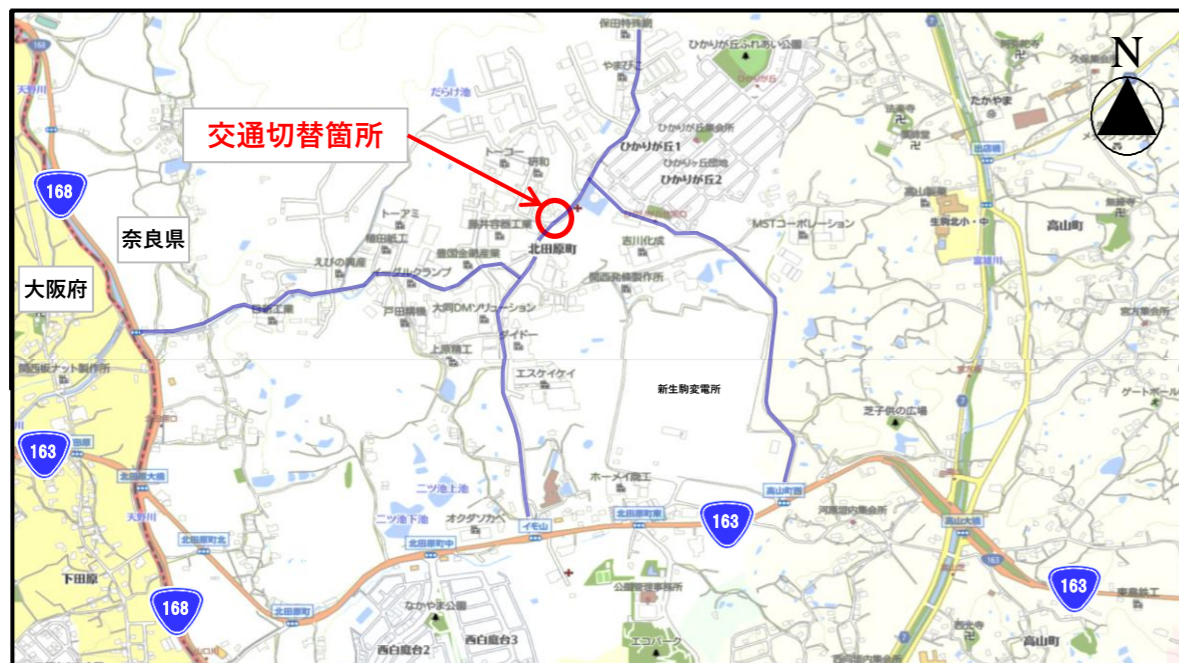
交通切替箇所

N

168
163
168
163
163
163

奈良県
大阪府

保田特殊鋼
ひかりが丘ふれあい公園
やまびこ
ひかりが丘1
ひかりが丘2
ひかりが丘団地
だらけ池
トーコー
明和
藤井容器工業
北田原町
吉川化成
MSTコーポレーション
トーアミ
植田紙工
えびの興産
豊国金属産業
グルクランプ
関西高橋製作所
大阪DMソリューション
戸田精機
アイドー
上原鋳工
エスケイケイ
新生駒変電所
関西板ナット製作所
芝子供の広場
ゲートボール
ホーメイ鋳工
二ツ池上池
二ツ池下池
オクダソカベ
イモ山
北田原町東
高山町西
北田原町中
北田原町北
北田原大橋
天野川
下田原
北田原町
なかやま公園
西白庭台3
西白庭台2
公園管理事務所
エコパーク
高山町
たかやま
高山製氷
生駒北小・中
富雄川
高山大橋
河原垣内集会所
東亜鉄工